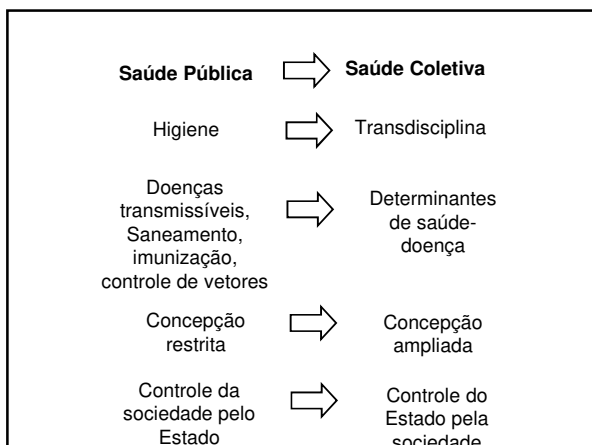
Saúde Pública

Saúde Coletiva

Higiene

Transdisciplina

Doenças transmissíveis, Saneamento, imunização, controle de vetores

Determinantes de saúde-doença

Concepção restrita

Concepção ampliada

Controle da sociedade pelo Estado

Controle do Estado pela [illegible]